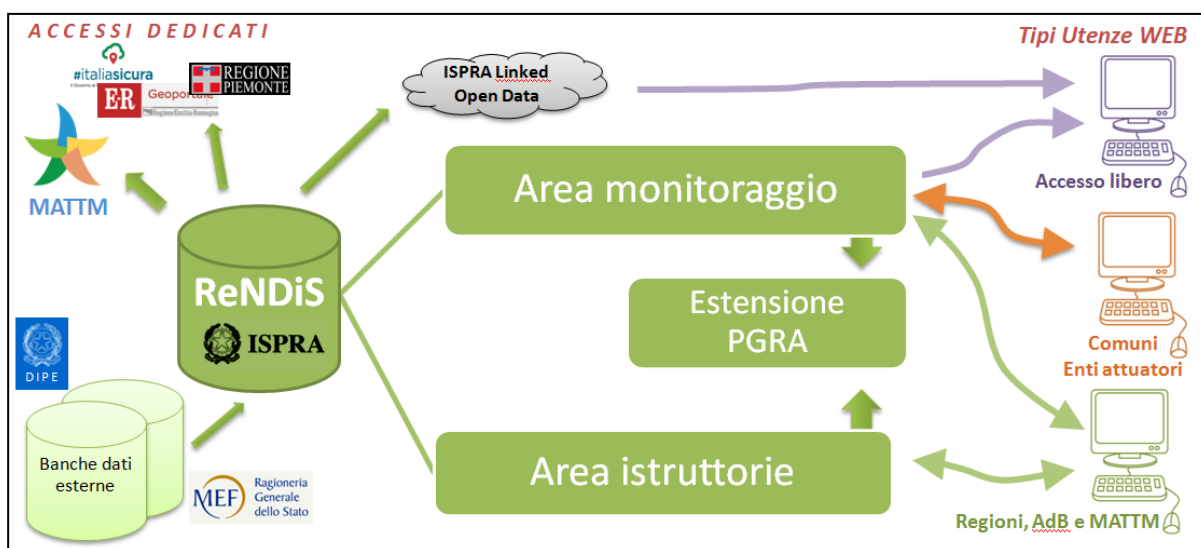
ACCESSI DEDICATI

#italiasicura

ER Geoportale

Regione Emilia-Romagna

REGIONE PIEMONTE

MATTM

ISPRA Linked Open Data

Tipi Utenze WEB

Area monitoraggio

Accesso libero

ReNDiS

ISPRA

Estensione PGRA

DIPE

Comuni Enti attuatori

Banche dati esterne

MEF Ragioneria Generale dello Stato

Area istruttorie

Regioni, AdB e MATTM